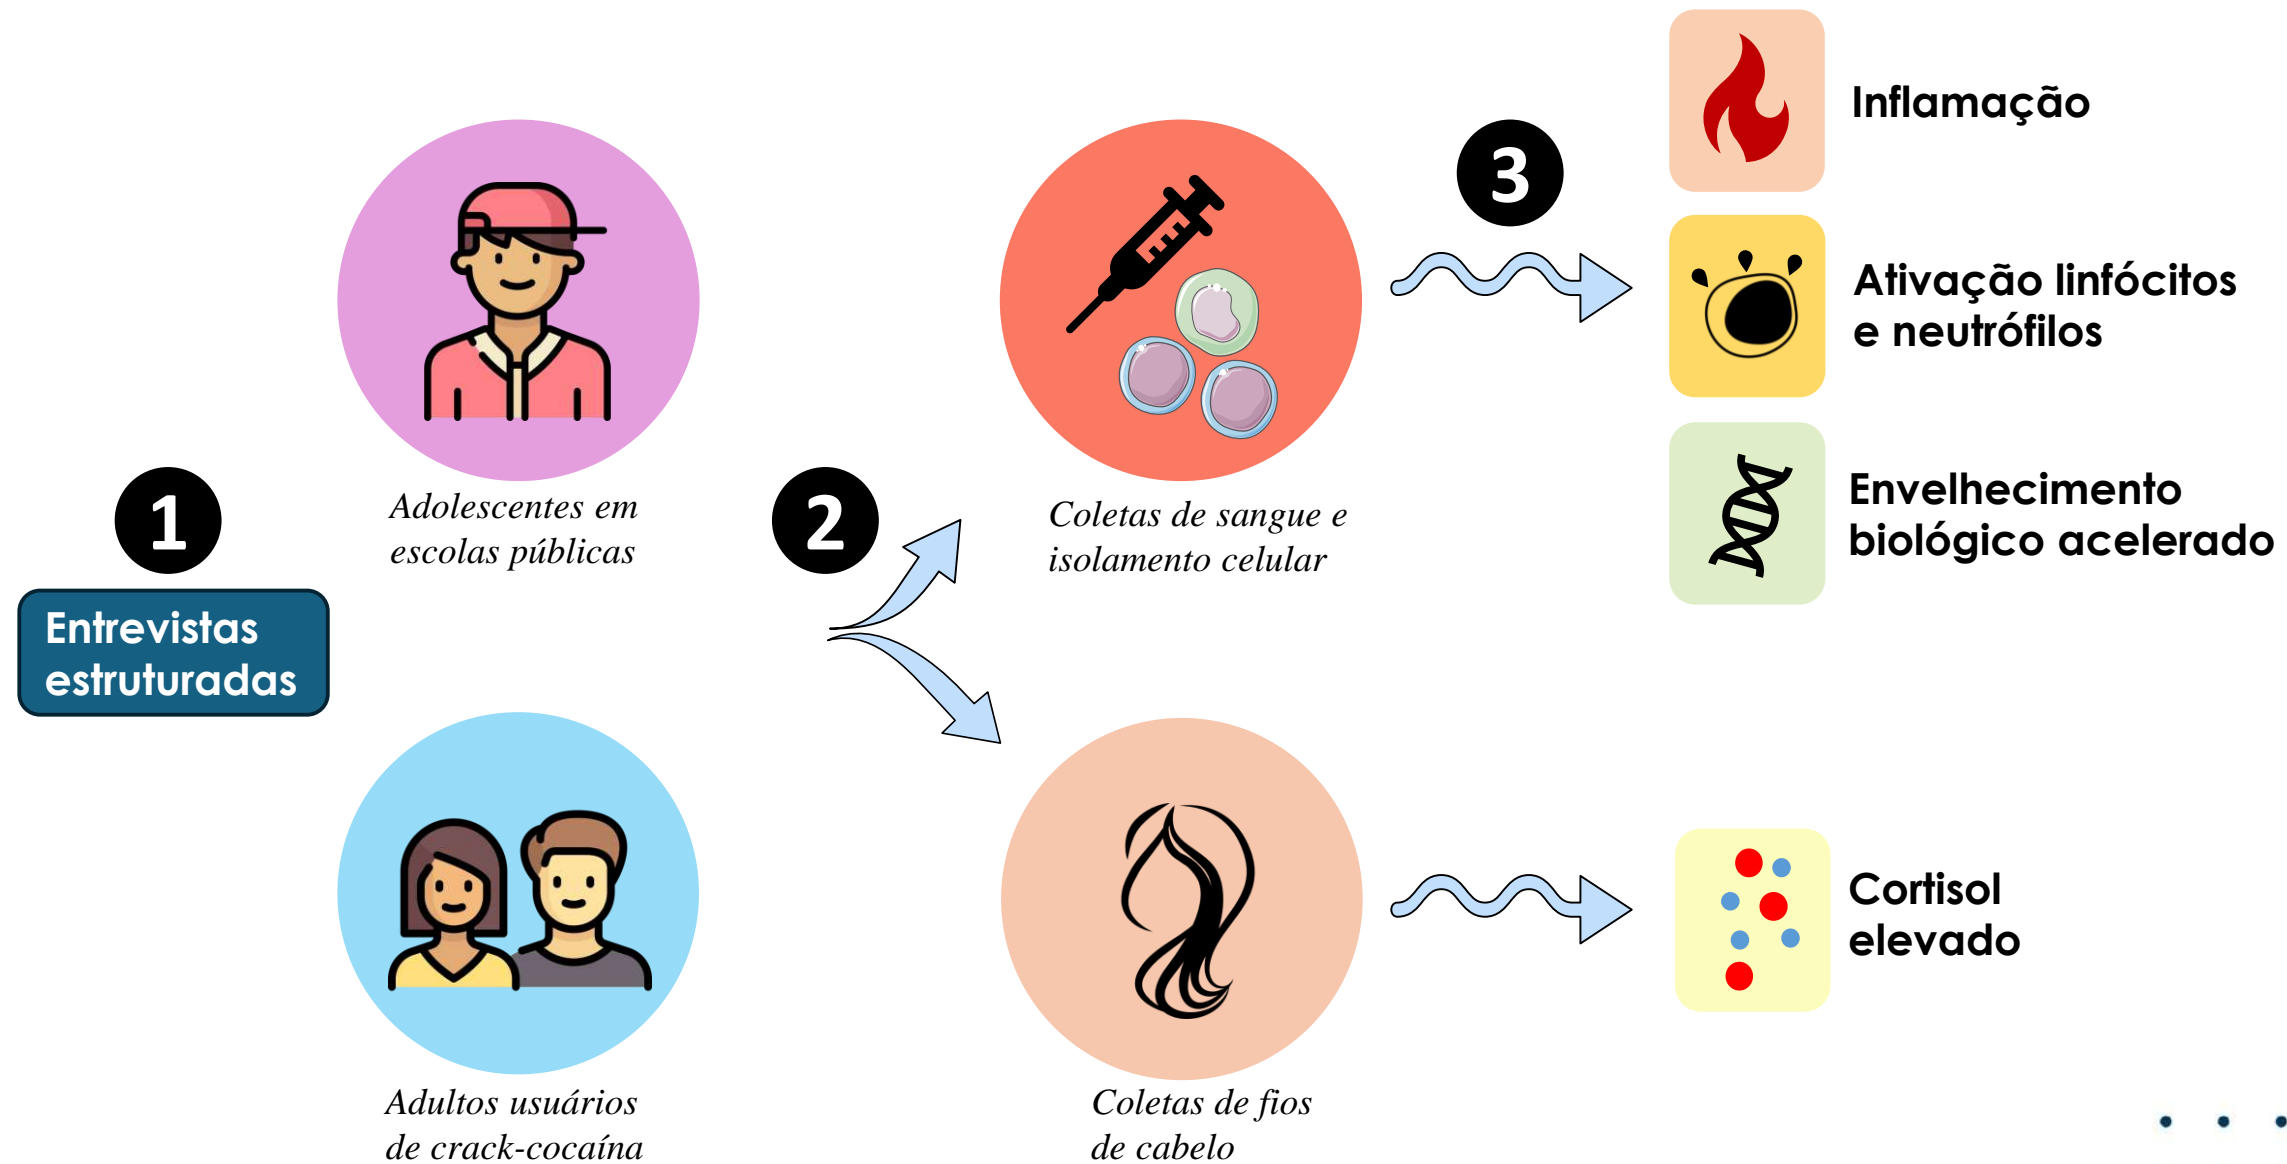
1

Entrevistas estruturadas

Adolescentes em escolas públicas

Adultos usuários de crack-cocaína

2

Coletas de sangue e isolamento celular

Coletas de fios de cabelo

3

Inflamação

Ativação linfócitos e neutrófilos

Envelhecimento biológico acelerado

Cortisol elevado